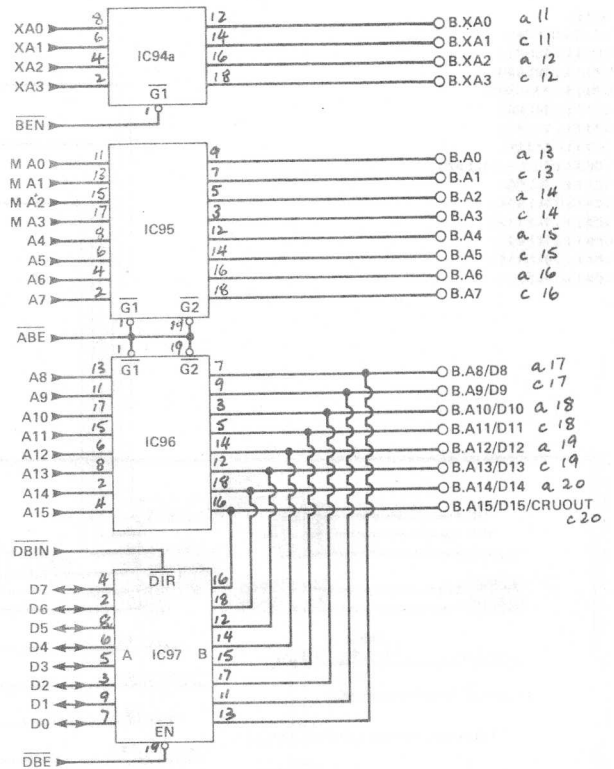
XA0 8
XA1 6
XA2 4
XA3 2
IC94a
$\overline{G1}$
1
12 B.XA0 a 11
14 B.XA1 c 11
16 B.XA2 a 12
18 B.XA3 c 12
$\overline{BEN}$

M A0 11
M A1 13
M A2 15
M A3 17
A4 8
A5 6
A6 4
A7 2
IC95
$\overline{G1}$ $\overline{G2}$
9 B.A0 a 13
7 B.A1 c 13
5 B.A2 a 14
3 B.A3 c 14
12 B.A4 a 15
14 B.A5 c 15
16 B.A6 a 16
18 B.A7 c 16
$\overline{ABE}$
1 19
1 19

A8 13
A9 11
A10 17
A11 15
A12 6
A13 8
A14 2
A15 4
$\overline{G1}$ $\overline{G2}$
IC96
7 B.A8/D8 a 17
9 B.A9/D9 c 17
3 B.A10/D10 a 18
5 B.A11/D11 c 18
14 B.A12/D12 a 19
12 B.A13/D13 c 19
18 B.A14/D14 a 20
16 B.A15/D15/CRUOUT c 20

$\overline{DBIN}$
$\overline{DIR}$
D7 4
D6 2
D5 8
D4 6
D3 5
D2 3
D1 9
D0 7
A IC97 B
16
18
12
14
15
17
11
13
$\overline{EN}$
14
$\overline{DBE}$